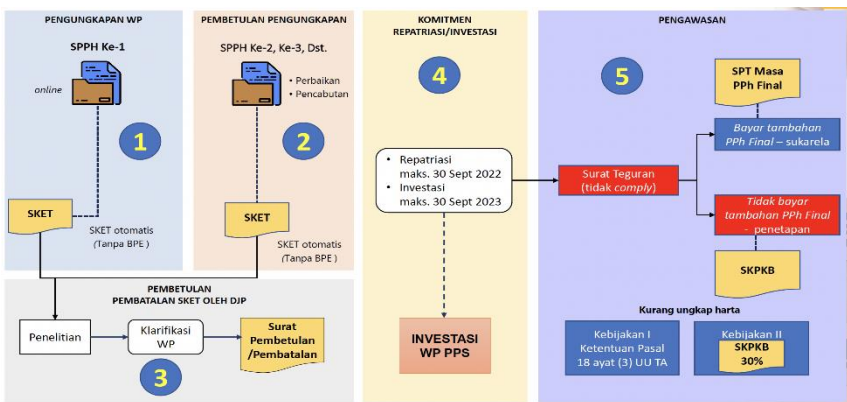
PENGUNGKAPAN WP

SPPH Ke-1

online

1

SKET

SKET otomatis (Tanpa BPE)

PEMBETULAN PENGUNGKAPAN

SPPH Ke-2, Ke-3, Dst.

• Perbaikan
• Pencabutan

2

SKET

SKET otomatis (Tanpa BPE)

PEMBETULAN PEMBATALAN SKET OLEH DJP

Penelitian

Klarifikasi WP

Surat Pembetulan /Pembatalan

3

KOMITMEN REPATRIASI/INVESTASI

4

• Repatriasi maks. 30 Sept 2022
• Investasi maks. 30 Sept 2023

INVESTASI WP PPS

PENGAWASAN

5

SPT Masa PPh Final

Surat Teguran (tidak comply)

Bayar tambahan PPh Final – sukarela

Tidak bayar tambahan PPh Final – penetapan

SKPKB

Kurang ungkap harta

Kebijakan I Ketentuan Pasal 18 ayat (3) UU TA

Kebijakan II SKPKB 30%